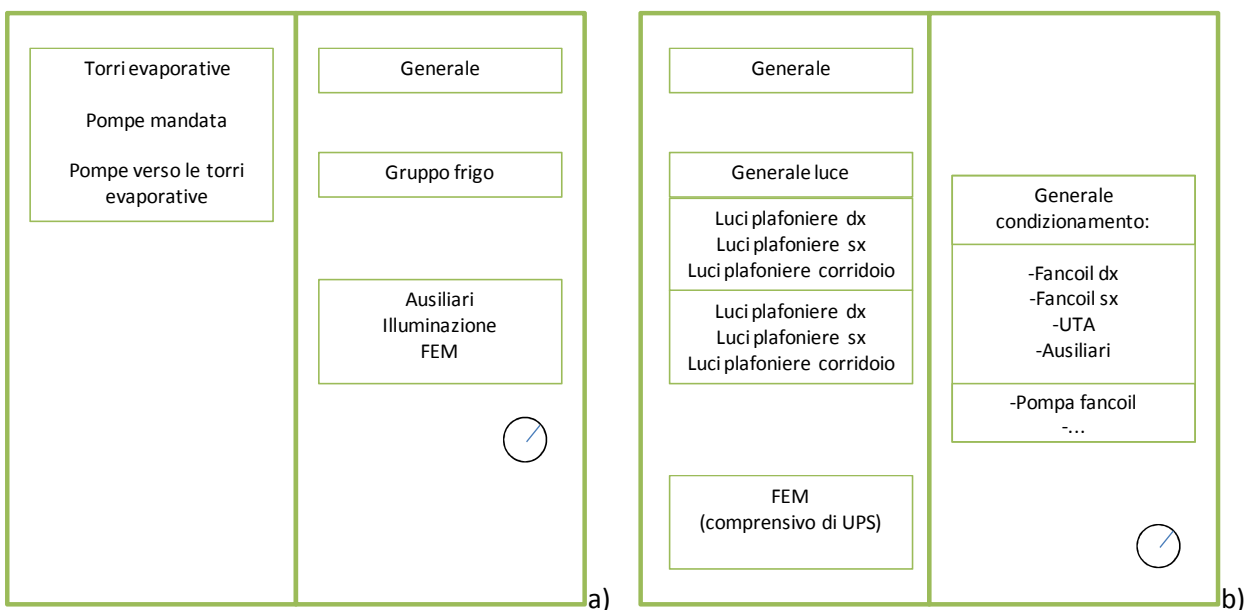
Torri evaporative

Pompe mandata

Pompe verso le torri evaporative

Generale

Gruppo frigo

Ausiliari
Illuminazione
FEM

a)

Generale

Generale luce

Luci plafoniere dx
Luci plafoniere sx
Luci plafoniere corridoio

Luci plafoniere dx
Luci plafoniere sx
Luci plafoniere corridoio

FEM
(comprensivo di UPS)

Generale condizionamento:

-Fancoil dx
-Fancoil sx
-UTA
-Ausiliari

-Pompa fancoil
-...

b)